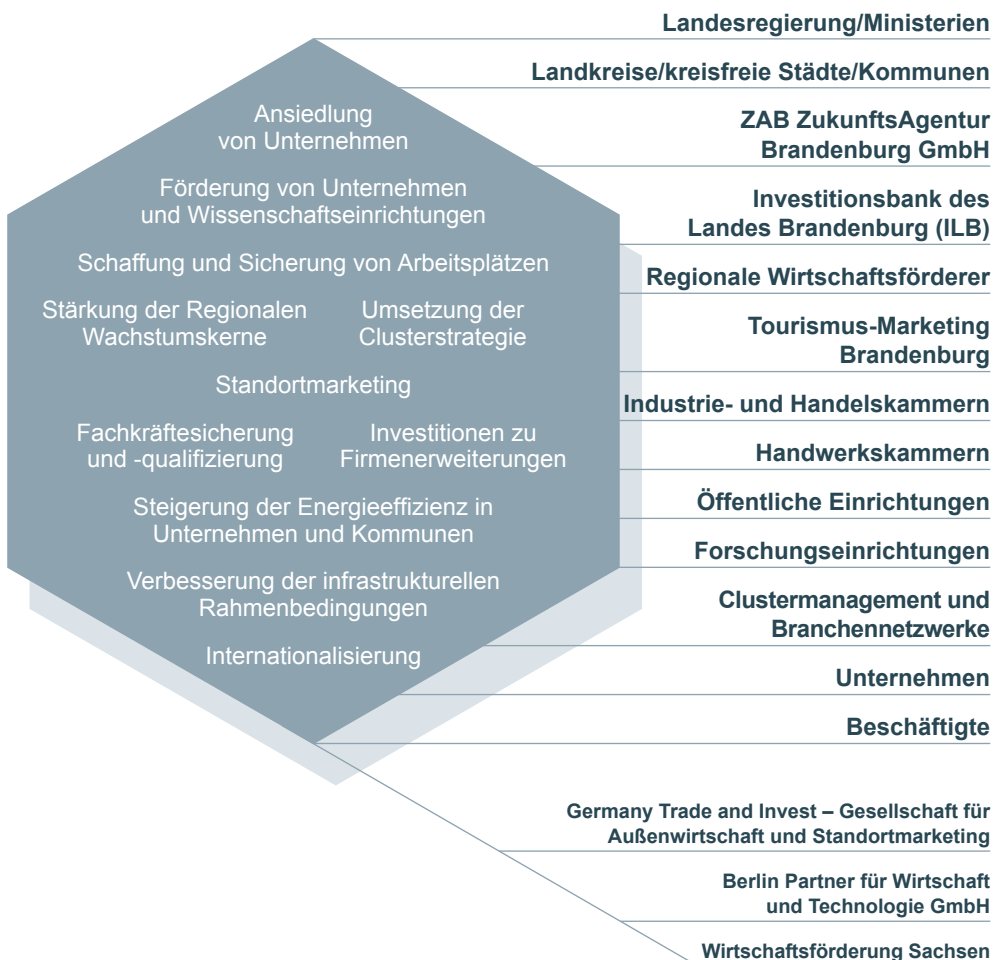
Ansiedlung von Unternehmen

Förderung von Unternehmen und Wissenschaftseinrichtungen

Schaffung und Sicherung von Arbeitsplätzen

Stärkung der Regionalen Wachstumskerne

Umsetzung der Clusterstrategie

Standortmarketing

Fachkräftesicherung und -qualifizierung

Investitionen zu Firmenerweiterungen

Steigerung der Energieeffizienz in Unternehmen und Kommunen

Verbesserung der infrastrukturellen Rahmenbedingungen

Internationalisierung

Landesregierung/Ministerien

Landkreise/kreisfreie Städte/Kommunen

ZAB ZukunftsAgentur Brandenburg GmbH

Investitionsbank des Landes Brandenburg (ILB)

Regionale Wirtschaftsförderer

Tourismus-Marketing Brandenburg

Industrie- und Handelskammern

Handwerkskammern

Öffentliche Einrichtungen

Forschungseinrichtungen

Clustermanagement und Branchennetzwerke

Unternehmen

Beschäftigte

Germany Trade and Invest – Gesellschaft für Außenwirtschaft und Standortmarketing

Berlin Partner für Wirtschaft und Technologie GmbH

Wirtschaftsförderung Sachsen